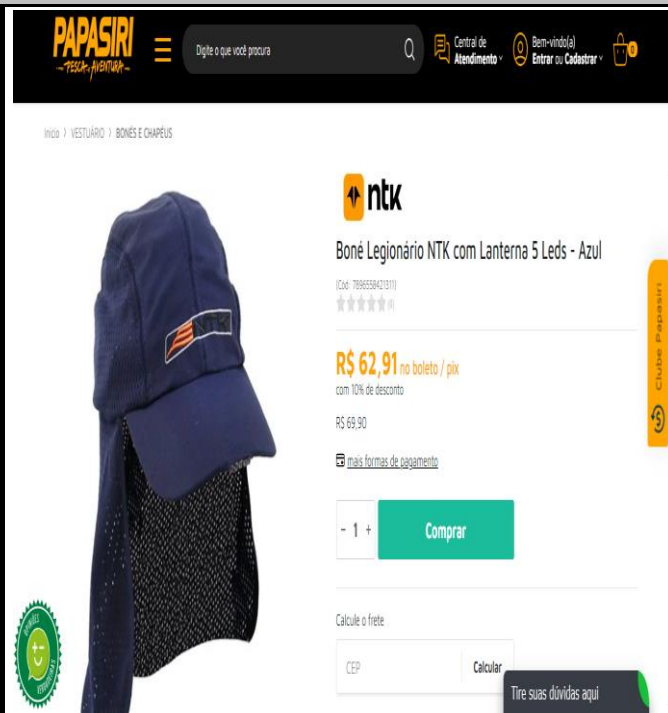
PAPASIRI
PESCA AVENTURA

Digite o que você procura

Central de Atendimento

Bem-vindo(a) Entrar ou Cadastrar

0

Início > VESTUÁRIO > BONÉS E CHAPÉUS

ntk

Boné Legionário NTK com Lanterna 5 Leds - Azul

(Cod: 7896558421311)

(0)

R$ 62,91 no boleto / pix

com 10% de desconto

R$ 69,90

mais formas de pagamento

- 1 +

Comprar

Calcule o frete

CEP

Calcular

Tire suas dúvidas aqui

Clube Papasiri

NTK